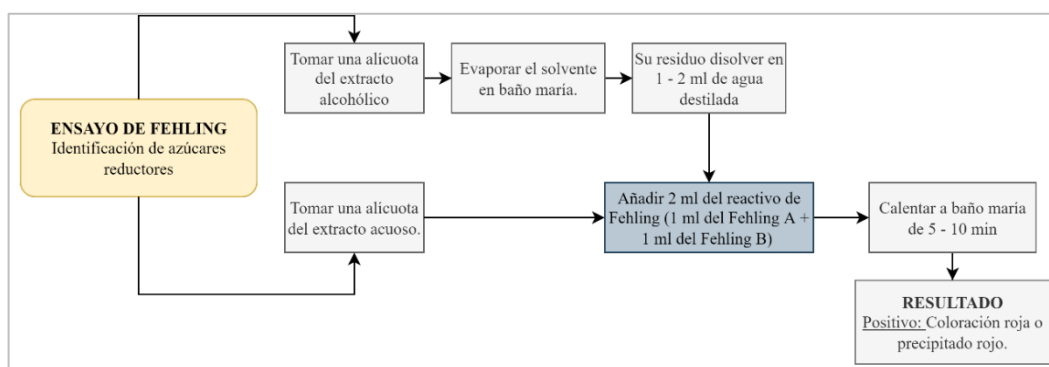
ENSAYO DE FEHLING
Identificación de azúcares reductores

Tomar una alicuota del extracto alcohólico

Evaporar el solvente en baño maría.

Su residuo disolver en 1 - 2 ml de agua destilada

Tomar una alicuota del extracto acuoso.

Añadir 2 ml del reactivo de Fehling (1 ml del Fehling A + 1 ml del Fehling B)

Calentar a baño maría de 5 - 10 min

RESULTADO
Positivo: Coloración roja o precipitado rojo.